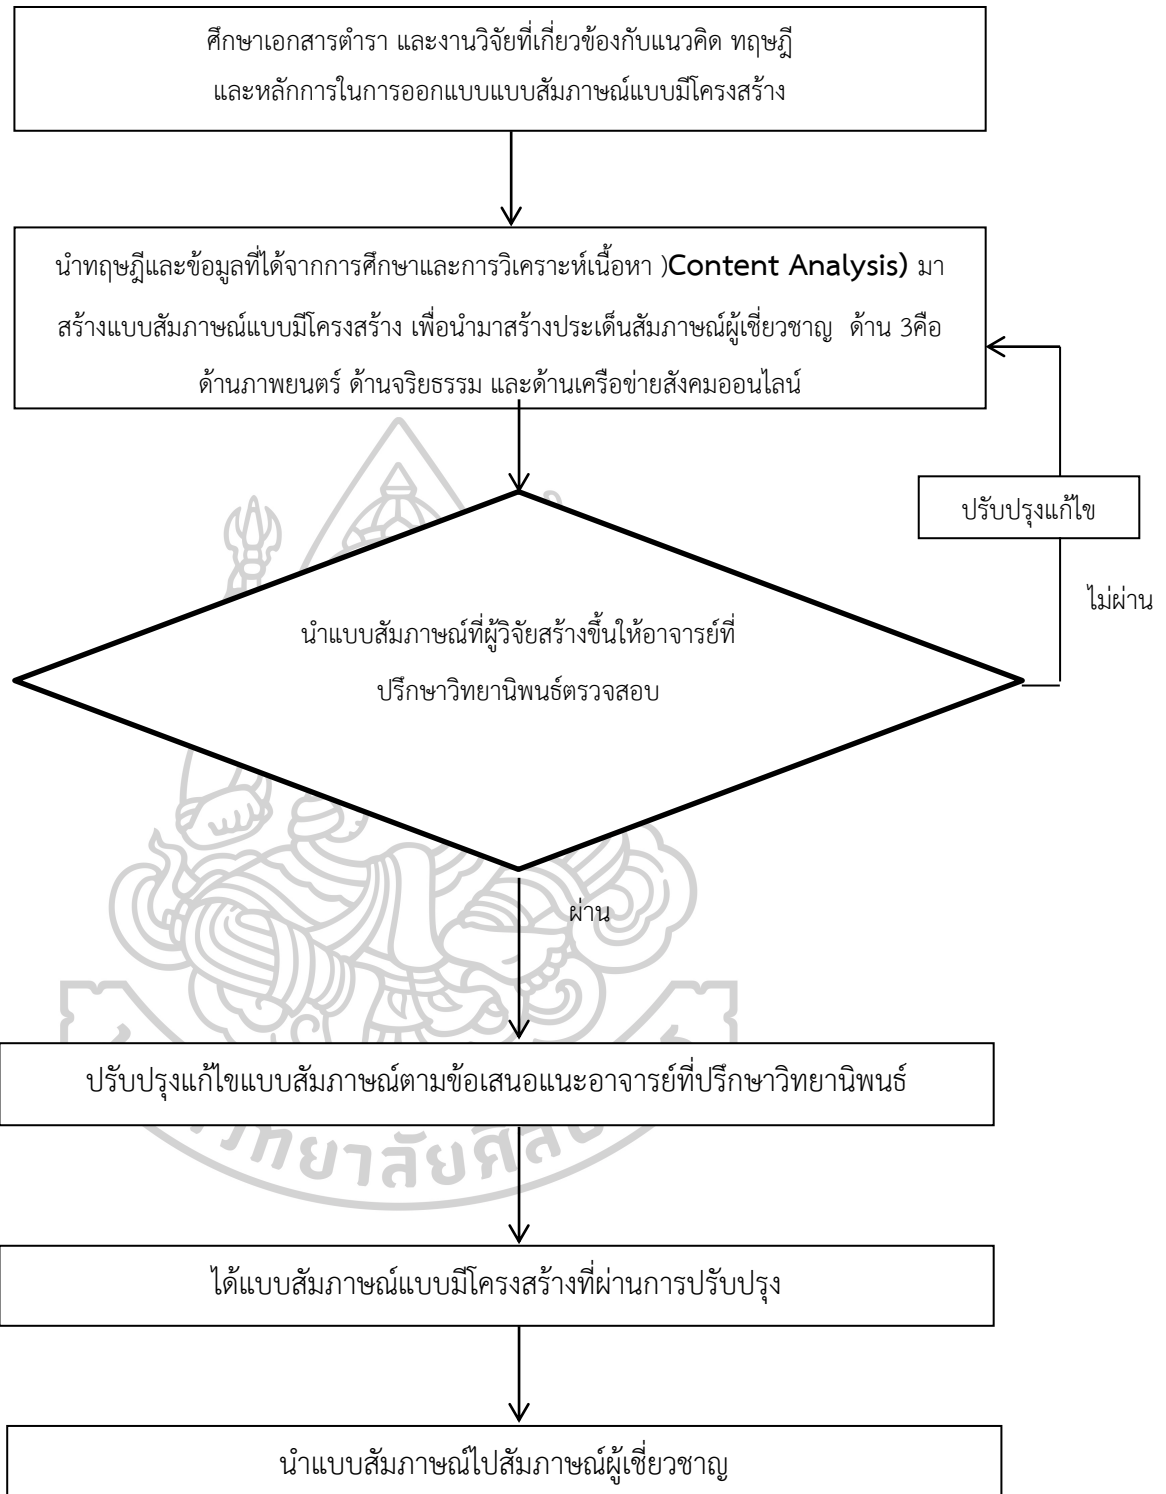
ศึกษาเอกสารตำรา และงานวิจัยที่เกี่ยวข้องกับแนวคิด ทฤษฎี และหลักการในการออกแบบแบบสัมภาษณ์แบบมีโครงสร้าง

นำทฤษฎีและข้อมูลที่ได้จากการศึกษาและการวิเคราะห์เนื้อหา )Content Analysis) มาสร้างแบบสัมภาษณ์แบบมีโครงสร้าง เพื่อนำมาสร้างประเด็นสัมภาษณ์ผู้เชี่ยวชาญ ด้าน 3คือ ด้านภาพยนตร์ ด้านจริยธรรม และด้านเครือข่ายสังคมออนไลน์

ปรับปรุงแก้ไข

ไม่ผ่าน

นำแบบสัมภาษณ์ที่ผู้วิจัยสร้างขึ้นให้อาจารย์ที่ปรึกษาวิทยานิพนธ์ตรวจสอบ

ผ่าน

ปรับปรุงแก้ไขแบบสัมภาษณ์ตามข้อเสนอแนะอาจารย์ที่ปรึกษาวิทยานิพนธ์

ได้แบบสัมภาษณ์แบบมีโครงสร้างที่ผ่านการปรับปรุง

นำแบบสัมภาษณ์ไปสัมภาษณ์ผู้เชี่ยวชาญ